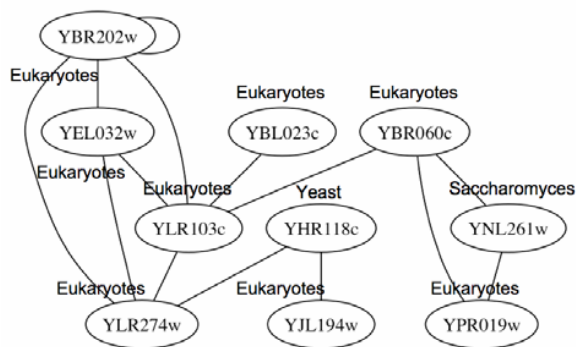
YBR202w

Eukaryotes

YEL032w

Eukaryotes

YBL023c

Eukaryotes

YBR060c

Eukaryotes

Eukaryotes

Yeast

Saccharomyces

YLR103c

YHR118c

YNL261w

Eukaryotes

Eukaryotes

Eukaryotes

YLR274w

YJL194w

YPR019w